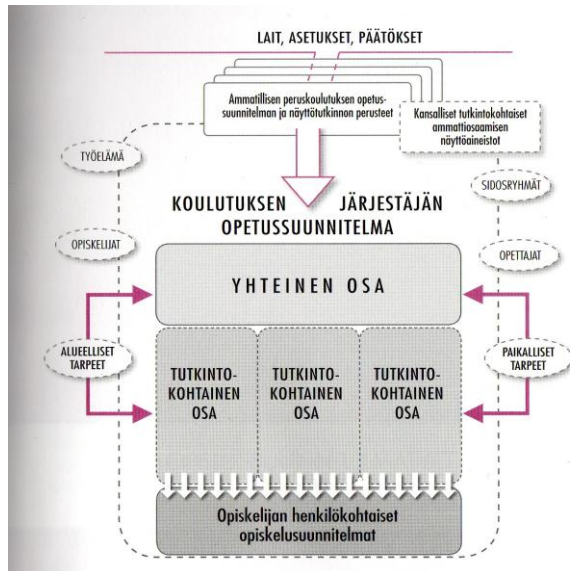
LAIT, ASETUKSET, PÄÄTÖKSET

Ammatillisen peruskoulutuksen opetussuunnitelman ja näyttötutkinnon perusteet

Kansalliset tutkintokohtaiset ammattiosaamisen näyttöaineistot

TYÖELÄMÄ

SIDOSRYHMÄT

KOULUTUKSEN JÄRJESTÄJÄN OPETUSSUUNNITELMA

OPISKELIJAT

OPETTAJAT

YHTEINEN OSA

ALUEELLISET TARPEET

PAIKALLISET TARPEET

TUTKINTOKOHTAINEN OSA

TUTKINTOKOHTAINEN OSA

TUTKINTOKOHTAINEN OSA

Opiskelijan henkilökohtaiset opiskelusuunnitelmat